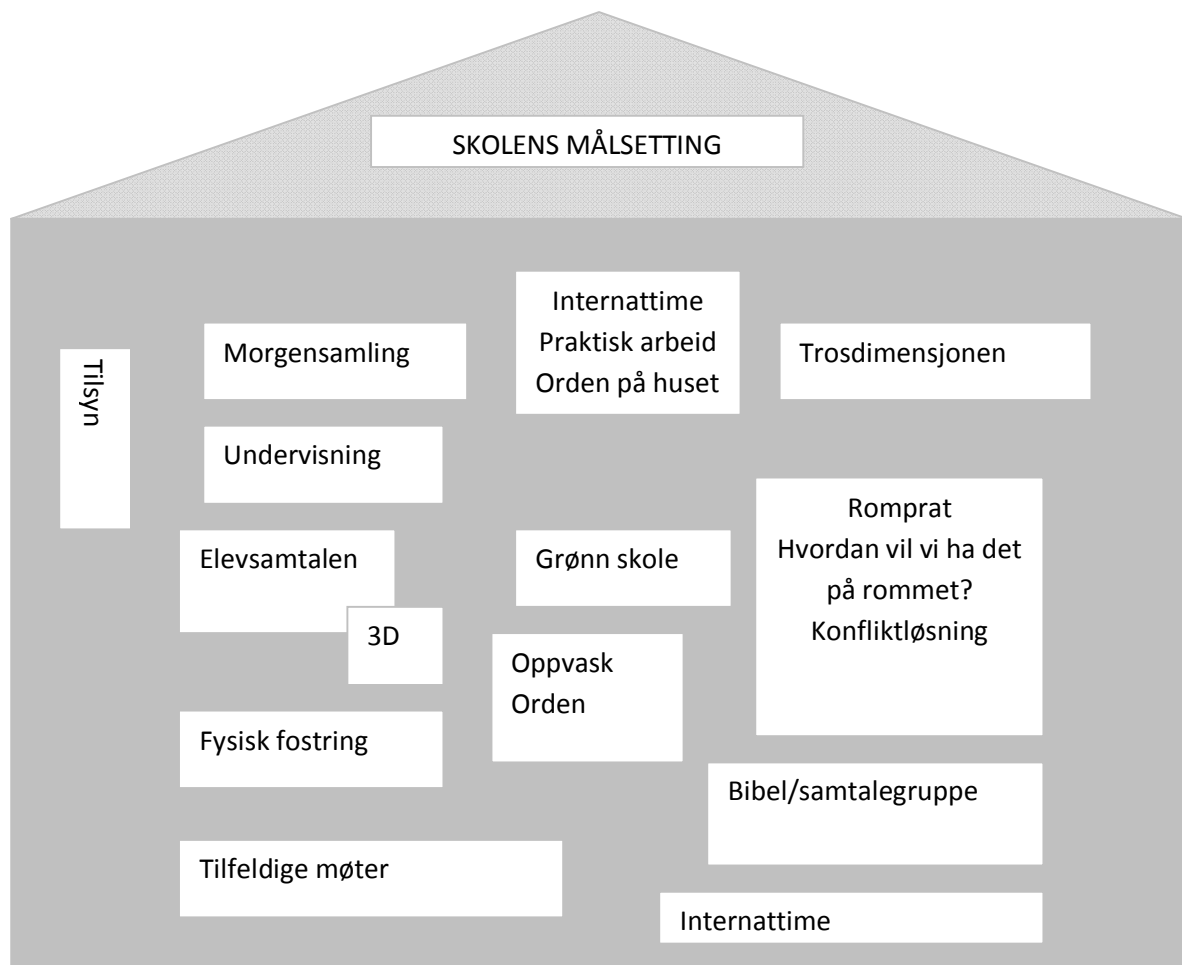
SKOLENS MÅLSETTING

Tilsyn

Morgensamling

Internattime
Praktisk arbeid
Orden på huset

Trosdimensjonen

Undervisning

Romprat
Hvordan vil vi ha det på rommet?
Konfliktløsning

Elevsamtalen

3D

Grønn skole

Oppvask
Orden

Fysisk fostring

Bibel/samtalegruppe

Tilfeldige møter

Internattime